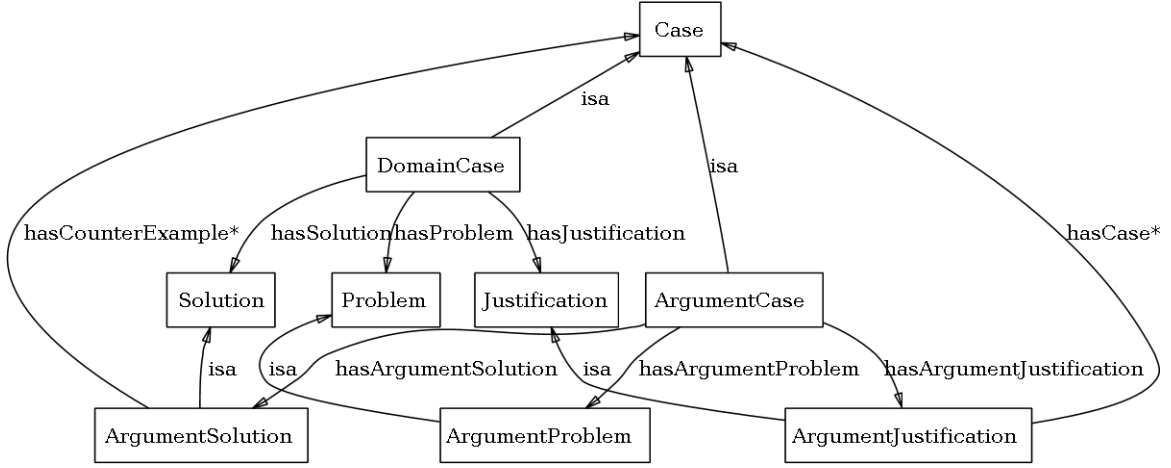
Case

isa

DomainCase

isa

hasCounterExample*

hasSolution

hasProblem

hasJustification

hasCase*

Solution

Problem

Justification

ArgumentCase

isa

isa

hasArgumentSolution

isa

hasArgumentProblem

hasArgumentJustification

ArgumentSolution

ArgumentProblem

ArgumentJustification